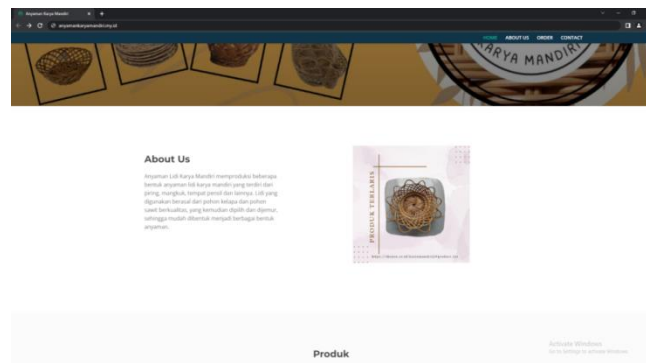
Anyaman Karya Mandiri
anyamankaryamandiri.my.id

HOME ABOUT US ORDER CONTACT

KARYA MANDIRI

About Us

Anyaman Lidi Karya Mandiri memproduksi beberapa bentuk anyaman lidi karya mandiri yang terdiri dari piring, mangkuk, tempat pensil dan lainnya. Lidi yang digunakan berasal dari pohon kelapa dan pohon sawit berkualitas, yang kemudian dipilih dan dijemur, sehingga mudah dibentuk menjadi berbagai bentuk anyaman.

PRODUK TERLARIS

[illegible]

Activate Windows
Go to Settings to activate Windows.

Produk